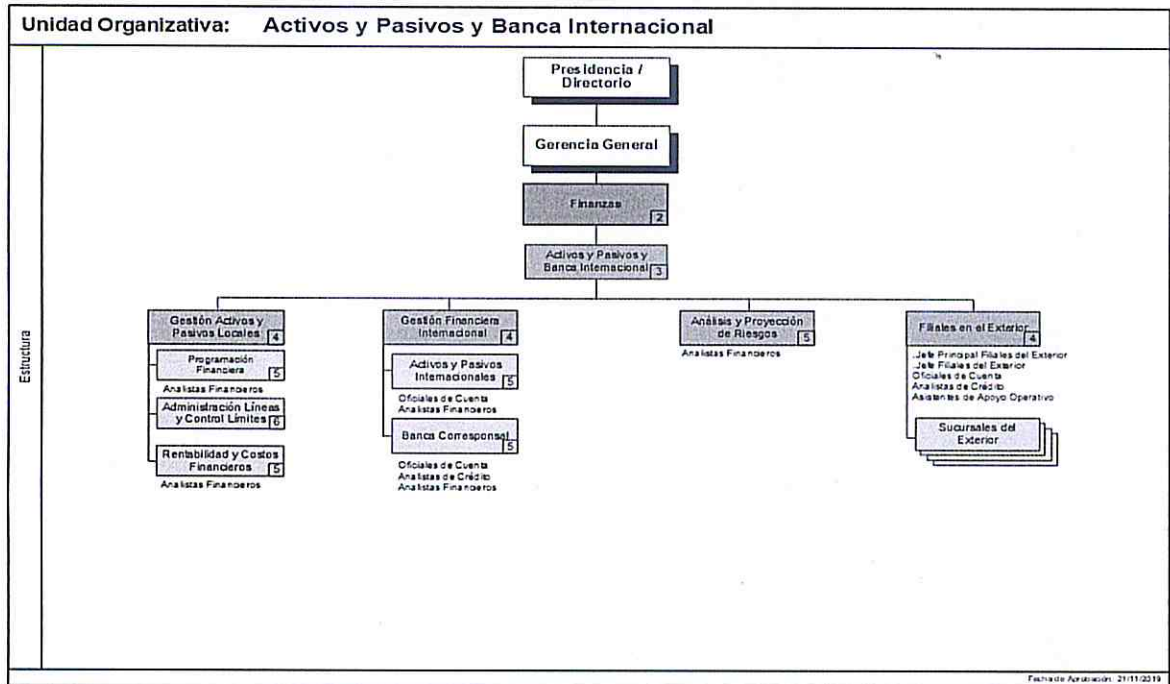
Unidad Organizativa: Activos y Pasivos y Banca Internacional

Estructura

Presidencia / Directorio

Gerencia General

Finanzas 2

Activos y Pasivos y Banca Internacional 3

Gestión Activos y Pasivos Locales 4

Programación Financiera 5

Analistas Financieros

Administración Líneas y Control Límites 6

Rentabilidad y Costos Financieros 5

Analistas Financieros

Gestión Financiera Internacional 4

Activos y Pasivos Internacionales 5

Oficiales de Cuenta
Analistas Financieros

Banca Corresponsal 5

Oficiales de Cuenta
Analistas de Crédito
Analistas Financieros

Análisis y Proyección de Riesgos 5

Analistas Financieros

Filiales en el Exterior 4

Jefe Principal Filiales del Exterior
Jefe Filiales del Exterior
Oficiales de Cuenta
Analistas de Crédito
Asistentes de Apoyo Operativo

Sucursales del Exterior

Fecha de Aprobación: 21/11/2019